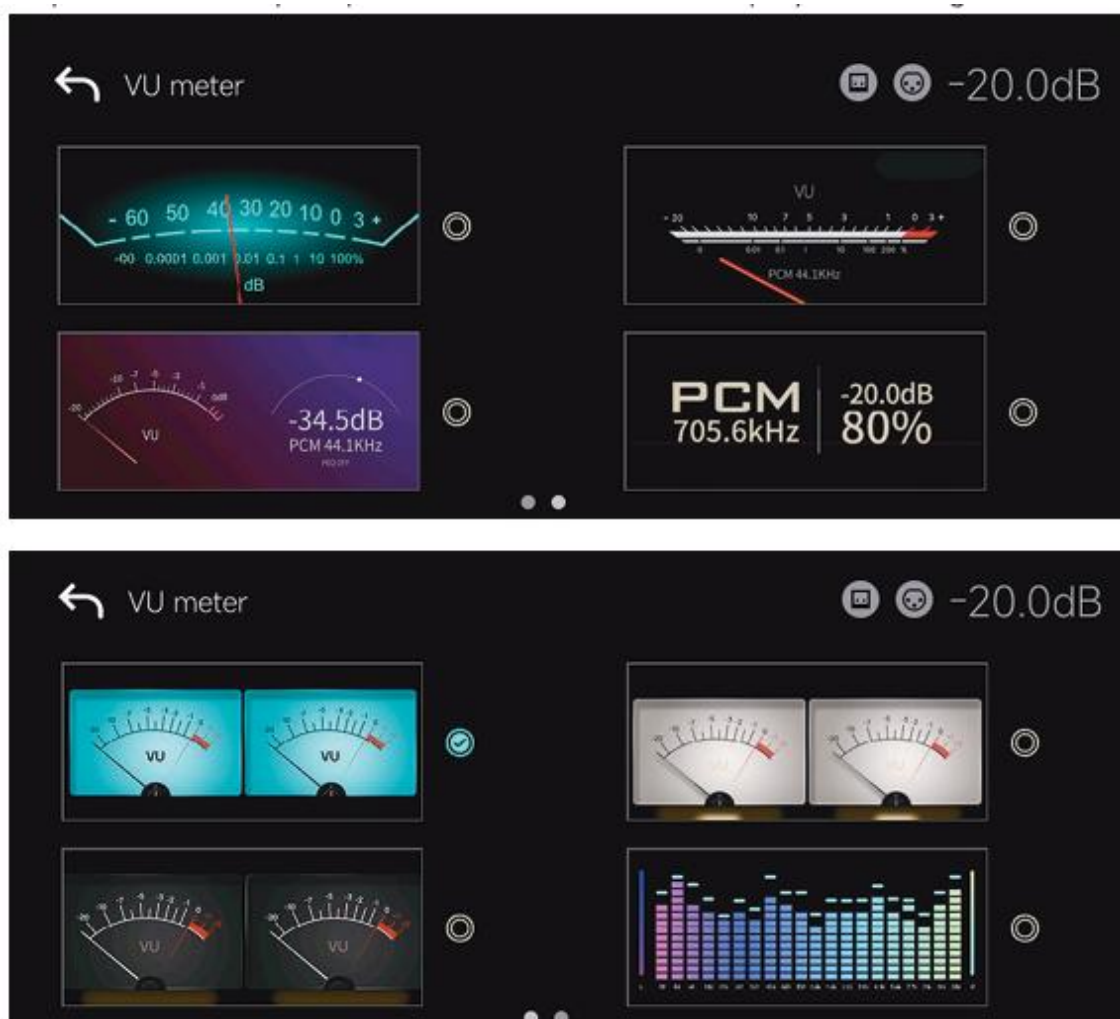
VU meter

-20.0dB

- 60 50 40 30 20 10 0 3 +

-00 0.0001 0.001 0.01 0.1 1 10 100%

dB

VU

-20 10 7 5 3 1 0 3 +

PCM 44.1KHz

VU

-34.5dB

PCM 44.1KHz

PCM

705.6kHz

-20.0dB

80%

VU meter

-20.0dB

VU

VU

VU

VU